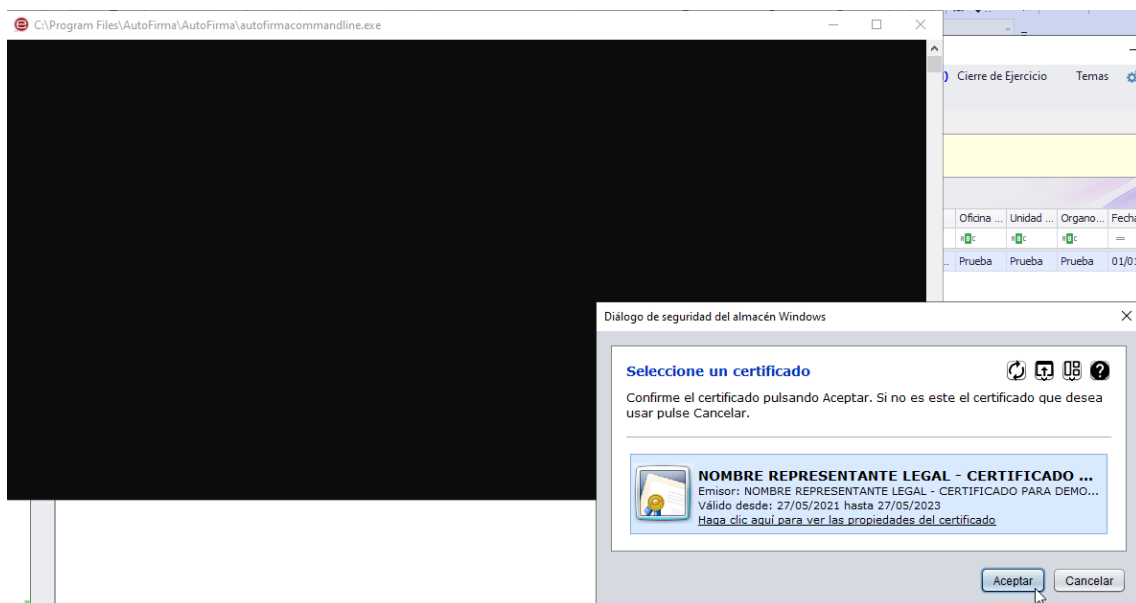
C:\Program Files\AutoFirma\AutoFirma\autofirmacommandline.exe

Cierre de Ejercicio Temas

| Oficina ... | Unidad ... | Organo... | Fecha |
|---|---|---|---|
| Prueba | Prueba | Prueba | 01/0 |

Diálogo de seguridad del almacén Windows

Seleccione un certificado

Confirme el certificado pulsando Aceptar. Si no es este el certificado que desea usar pulse Cancelar.

NOMBRE REPRESENTANTE LEGAL - CERTIFICADO ...
Emisor: NOMBRE REPRESENTANTE LEGAL - CERTIFICADO PARA DEMO...
Válido desde: 27/05/2021 hasta 27/05/2023
Haga clic aquí para ver las propiedades del certificado

Aceptar Cancelar